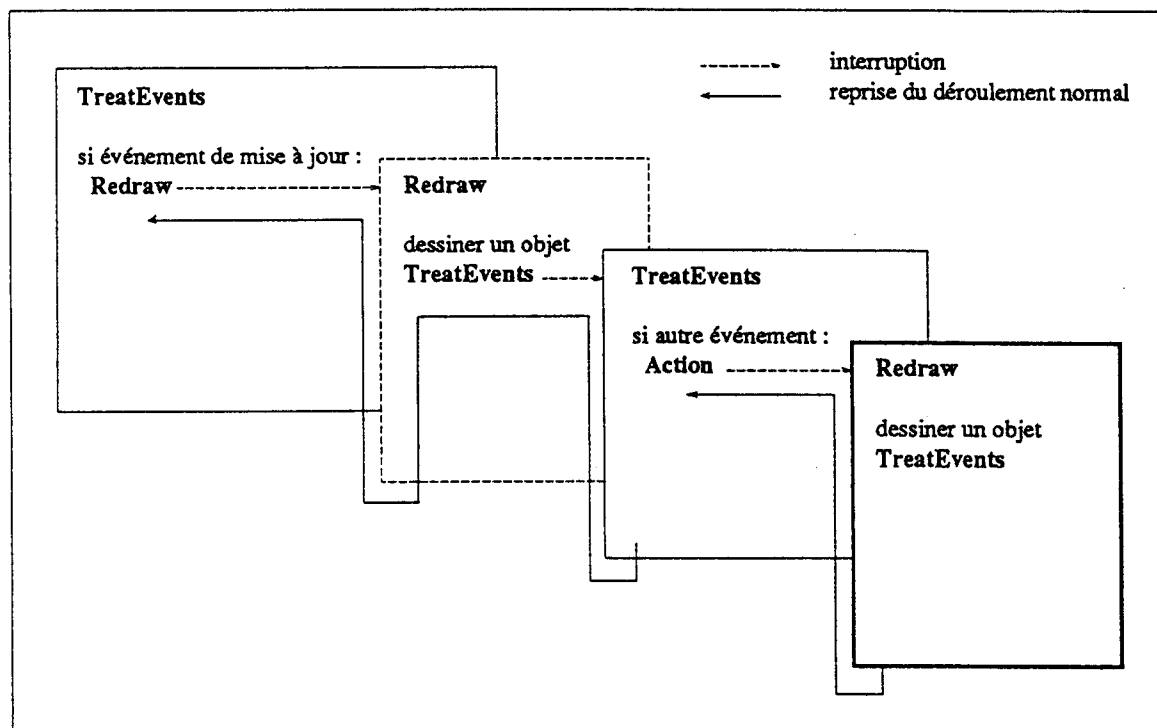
interruption
reprise du déroulement normal

TreatEvents

si événement de mise à jour :
Redraw

Redraw

dessiner un objet
TreatEvents

TreatEvents

si autre événement :
Action

Redraw

dessiner un objet
TreatEvents